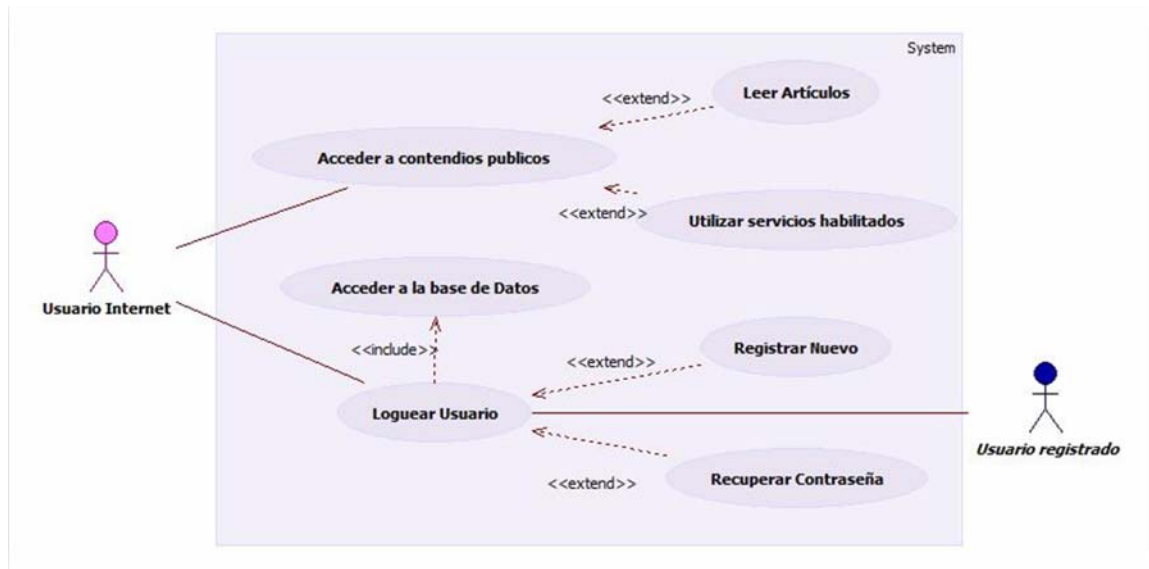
System

<<extend>>

Leer Artículos

Acceder a contendios publicos

<<extend>>

Utilizar servicios habilitados

Usuario Internet

Acceder a la base de Datos

<<include>>

<<extend>>

Registrar Nuevo

Loguear Usuario

Usuario registrado

Recuperar Contraseña

<<extend>>